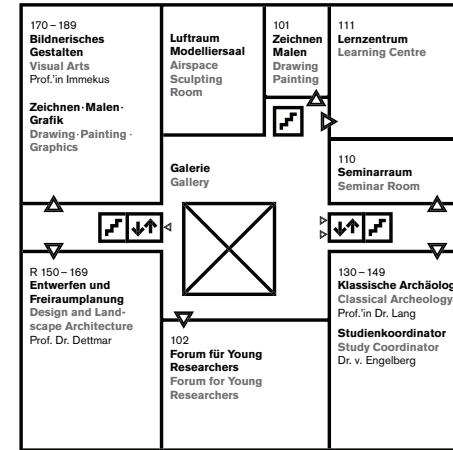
170 – 189
Bildnerisches Gestalten
Visual Arts
Prof.'in Immekus

Zeichnen · Malen · Grafik
Drawing · Painting · Graphics

Luftraum Modelliersaal
Airspace Sculpting Room

101
Zeichnen Malen
Drawing Painting

111
Lernzentrum
Learning Centre

Galerie
Gallery

110
Seminarraum
Seminar Room

R 150 – 169
Entwerfen und Freiraumplanung
Design and Landscape Architecture
Prof. Dr. Dettmar

102
Forum für Young Researchers
Forum for Young Researchers

130 – 149
Klassische Archäolog
Classical Archeology
Prof.'in Dr. Lang

Studienkoordinator
Study Coordinator
Dr. v. Engelberg